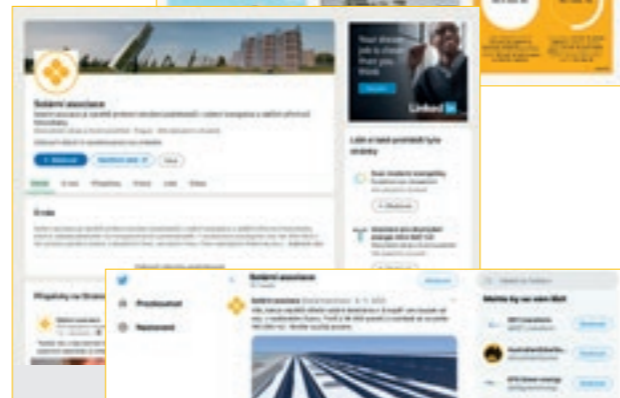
Solární asociace

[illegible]

+ Sledovat

O nás

Příspěvky na Sítě

Linked in

Lidé si také prohlédli tyto stránky

+ Sledovat

Solární asociace

Prozkoumat

Nastavení

Sledovat

Mohlo by se vám líbit

Sledovat

Sledovat

Sledovat